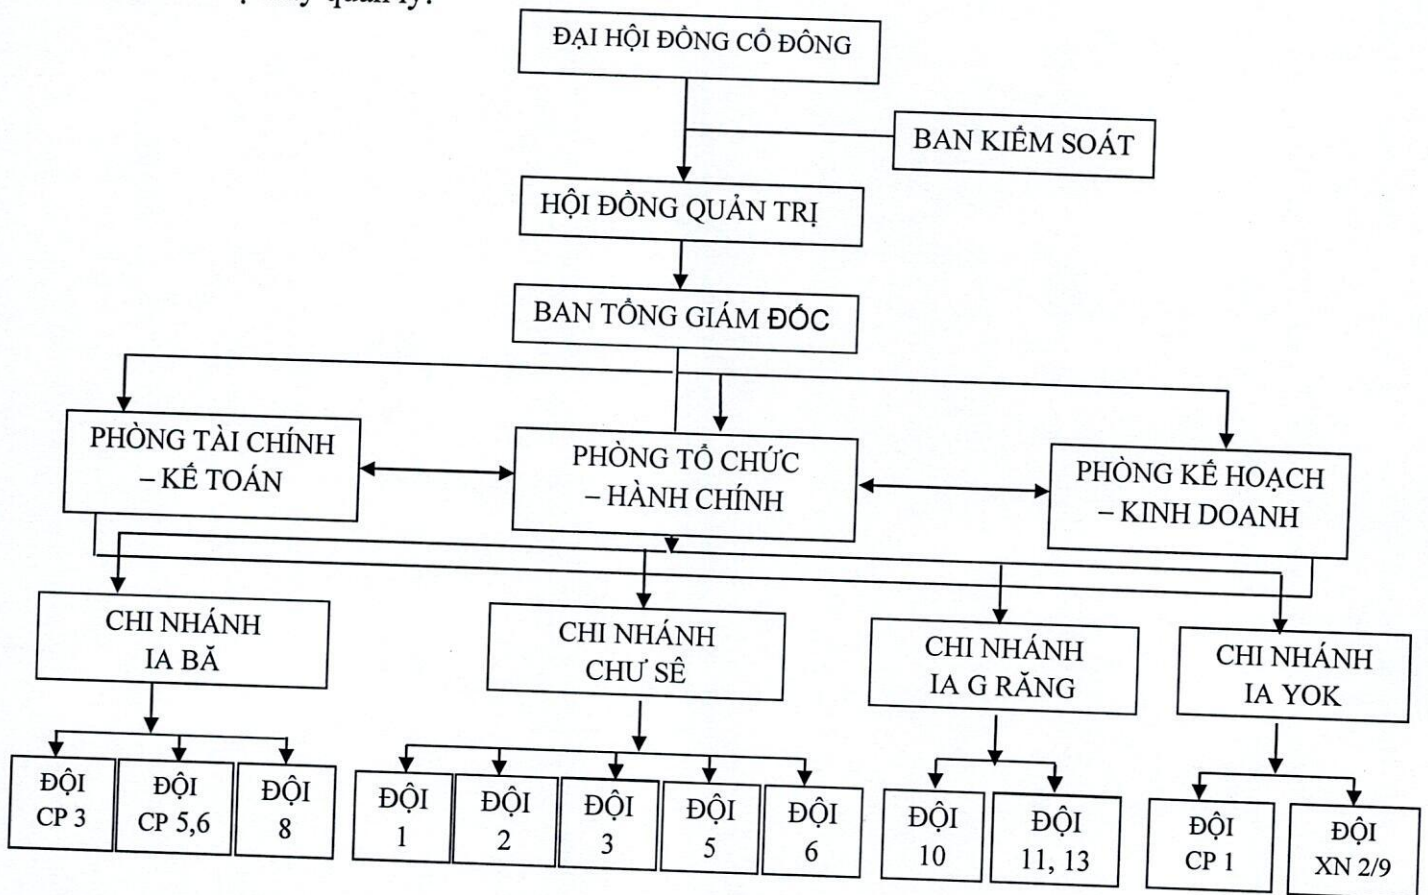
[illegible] quản lý:

ĐẠI HỘI ĐỒNG CỔ ĐÔNG

BAN KIỂM SOÁT

HỘI ĐỒNG QUẢN TRỊ

BAN TỔNG GIÁM ĐỐC

PHÒNG TÀI CHÍNH – KẾ TOÁN

PHÒNG TỔ CHỨC – HÀNH CHÍNH

PHÒNG KẾ HOẠCH – KINH DOANH

CHI NHÁNH IA BĂ

CHI NHÁNH CHƯ SÊ

CHI NHÁNH IA G RĂNG

CHI NHÁNH IA YOK

ĐỘI CP 3

ĐỘI CP 5,6

ĐỘI 8

ĐỘI 1

ĐỘI 2

ĐỘI 3

ĐỘI 5

ĐỘI 6

ĐỘI 10

ĐỘI 11, 13

ĐỘI CP 1

ĐỘI XN 2/9